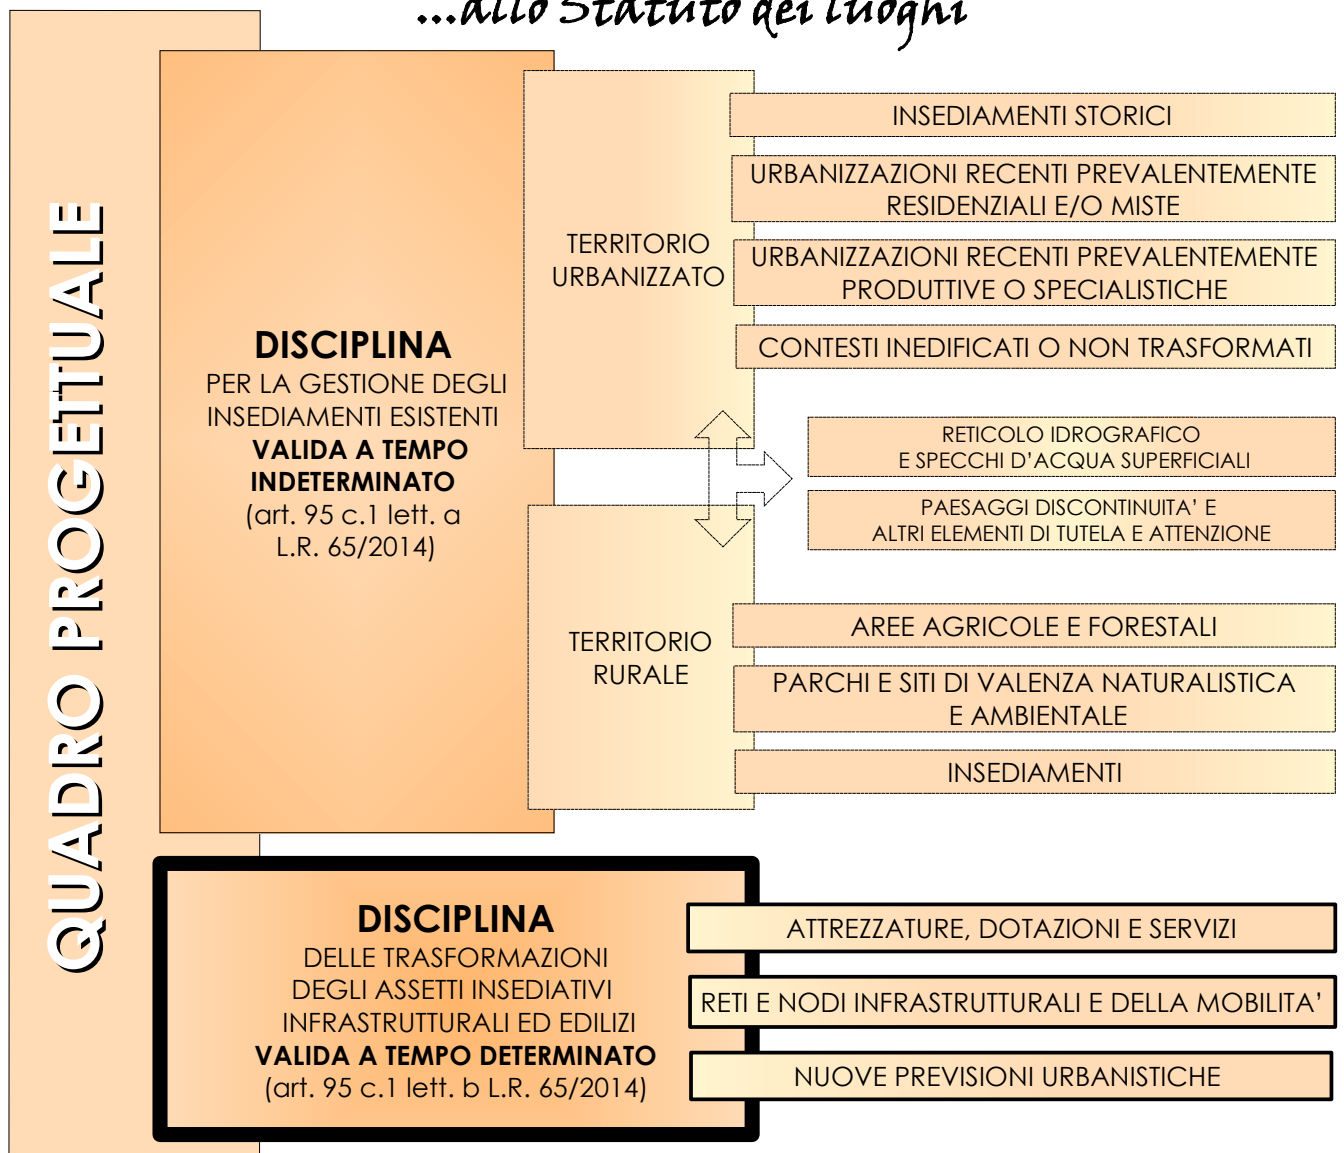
...allo Statuto dei luoghi

QUADRO PROGETTUALE

DISCIPLINA
PER LA GESTIONE DEGLI INSEDIAMENTI ESISTENTI
VALIDA A TEMPO INDETERMINATO
(art. 95 c.1 lett. a L.R. 65/2014)

TERRITORIO URBANIZZATO

INSEDIAMENTI STORICI

URBANIZZAZIONI RECENTI PREVALENTEMENTE RESIDENZIALI E/O MISTE

URBANIZZAZIONI RECENTI PREVALENTEMENTE PRODUTTIVE O SPECIALISTICHE

CONTESTI INEDIFICATI O NON TRASFORMATI

RETICOLO IDROGRAFICO E SPECCHI D'ACQUA SUPERFICIALI

PAESAGGI DISCONTINUITA' E ALTRI ELEMENTI DI TUTELA E ATTENZIONE

TERRITORIO RURALE

AREE AGRICOLE E FORESTALI

PARCHI E SITI DI VALENZA NATURALISTICA E AMBIENTALE

INSEDIAMENTI

DISCIPLINA
DELLE TRASFORMAZIONI DEGLI ASSETTI INSEDIATIVI INFRASTRUTTURALI ED EDILIZI
VALIDA A TEMPO DETERMINATO
(art. 95 c.1 lett. b L.R. 65/2014)

ATTREZZATURE, DOTAZIONI E SERVIZI

RETI E NODI INFRASTRUTTURALI E DELLA MOBILITA'

NUOVE PREVISIONI URBANISTICHE